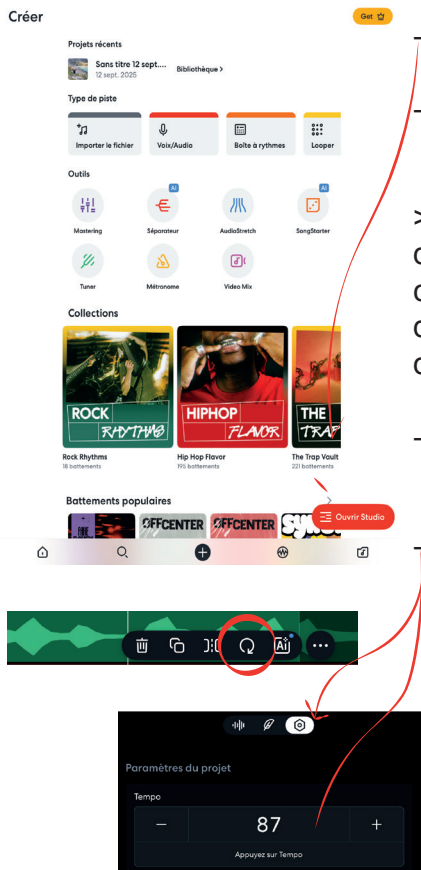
Créer

Get

Projets récents

Sans titre 12 sept....
12 sept. 2025

Bibliothèque >

Type de piste

Importer le fichier

Voix/Audio

Boîte à rythmes

Looper

Outils

Mastering

AI
Séparateur

AudioStretch

AI
SongStarter

Tuner

Métronome

Video Mix

Collections

ROCK RHYTHMS
Rock Rhythms
18 battements

HIPHOP FLAVOR
Hip Hop Flavor
195 battements

THE TRAP
The Trap Vault
221 battements

Battements populaires

OFFCENTER

OFFCENTER

Ouvrir Studio

Paramètres du projet

Tempo

87

Appuyez sur Tempo